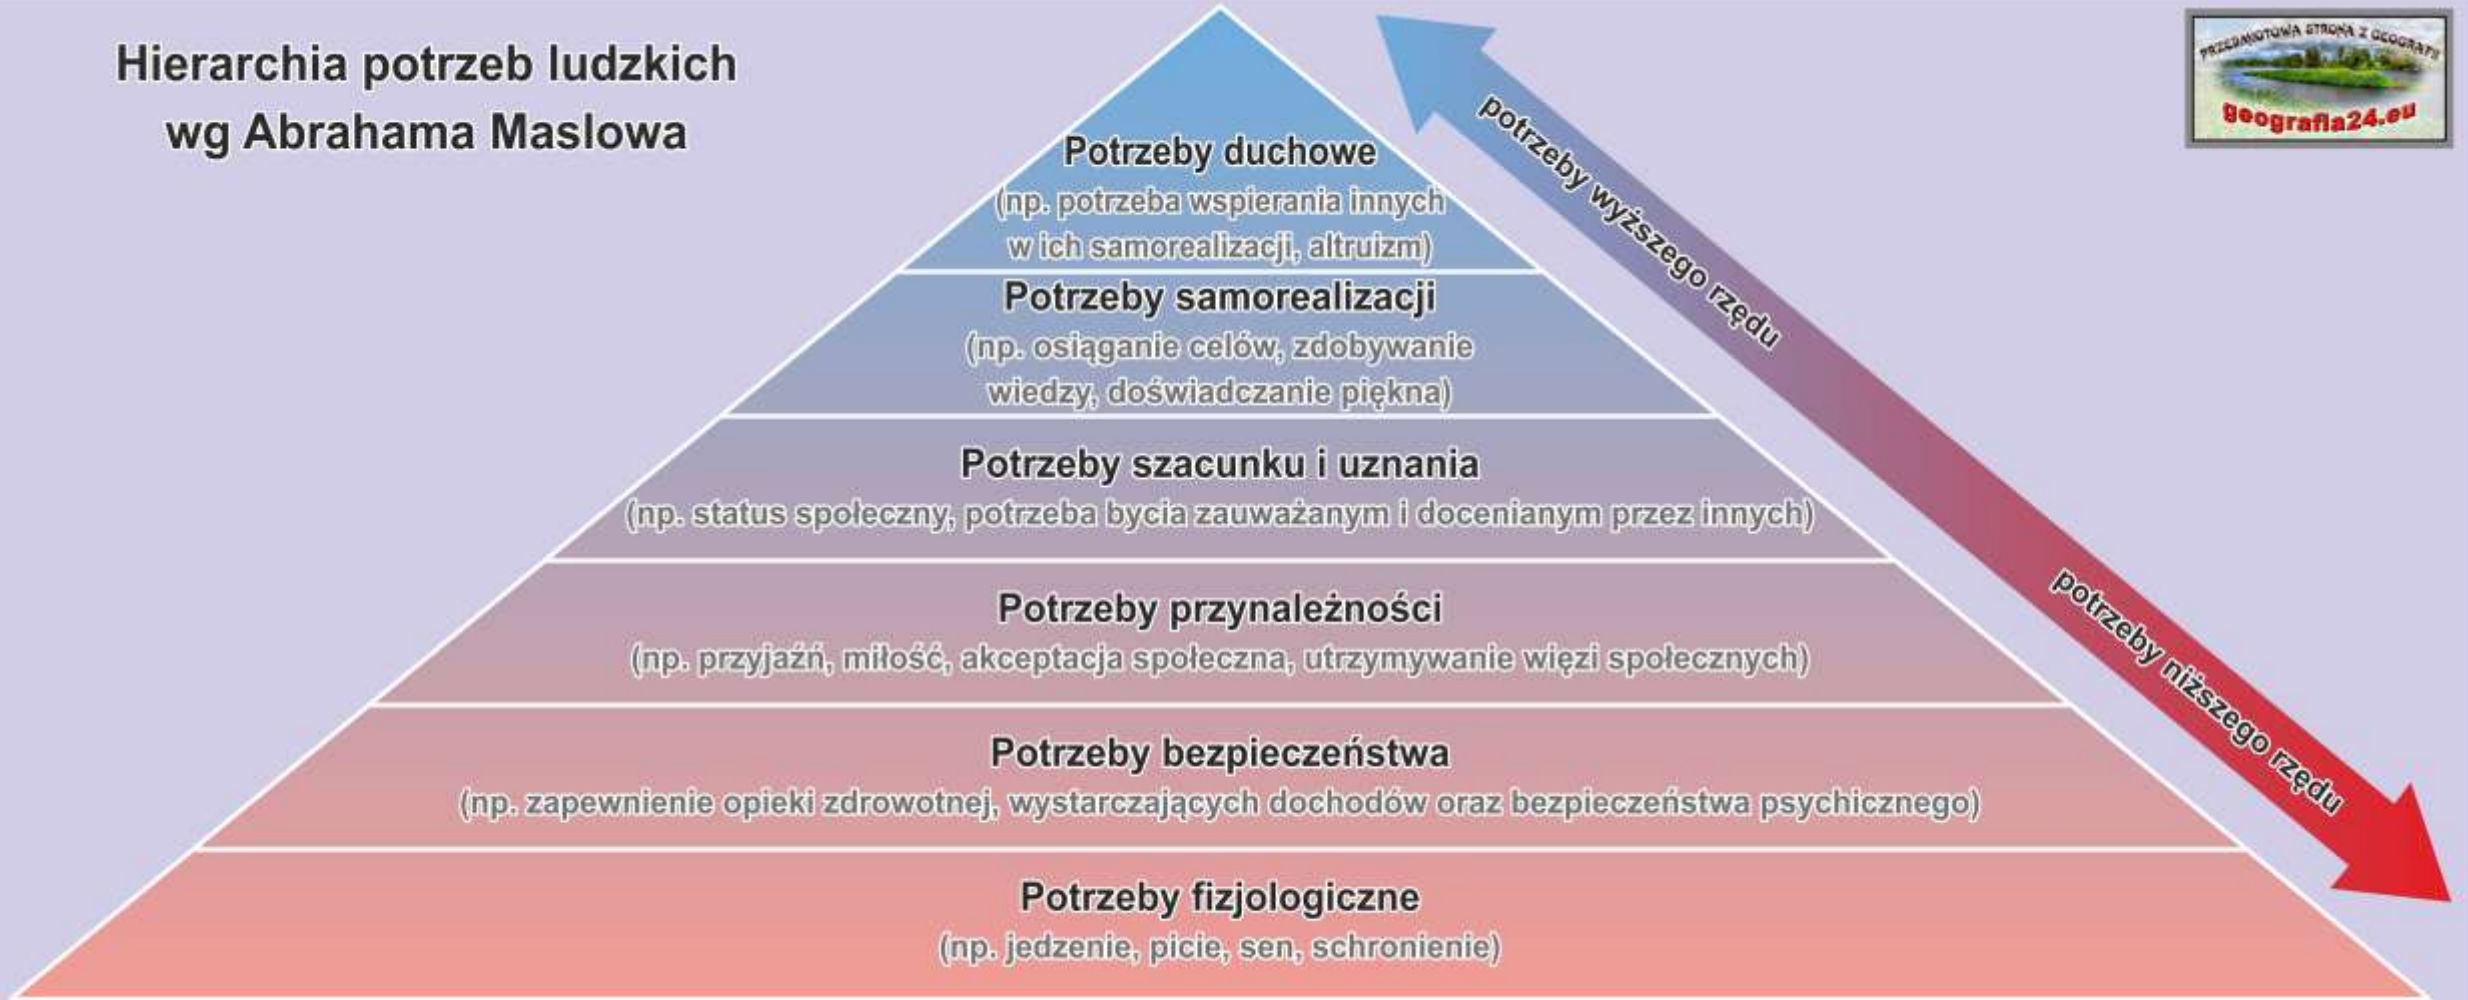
Hierarchia potrzeb ludzkich wg Abrahama Maslowa

Potrzeby duchowe
(np. potrzeba wspierania innych w ich samorealizacji, altruizm)

Potrzeby samorealizacji
(np. osiąganie celów, zdobywanie wiedzy, doświadczanie piękna)

Potrzeby szacunku i uznania
(np. status społeczny, potrzeba bycia zauważanym i docenianym przez innych)

Potrzeby przynależności
(np. przyjaźń, miłość, akceptacja społeczna, utrzymywanie więzi społecznych)

Potrzeby bezpieczeństwa
(np. zapewnienie opieki zdrowotnej, wystarczających dochodów oraz bezpieczeństwa psychicznego)

Potrzeby fizjologiczne
(np. jedzenie, picie, sen, schronienie)

potrzeby wyższego rzędu

potrzeby niższego rzędu

PRZEDMIOTOWA STRONA Z GEOGRAFII
geografia24.eu